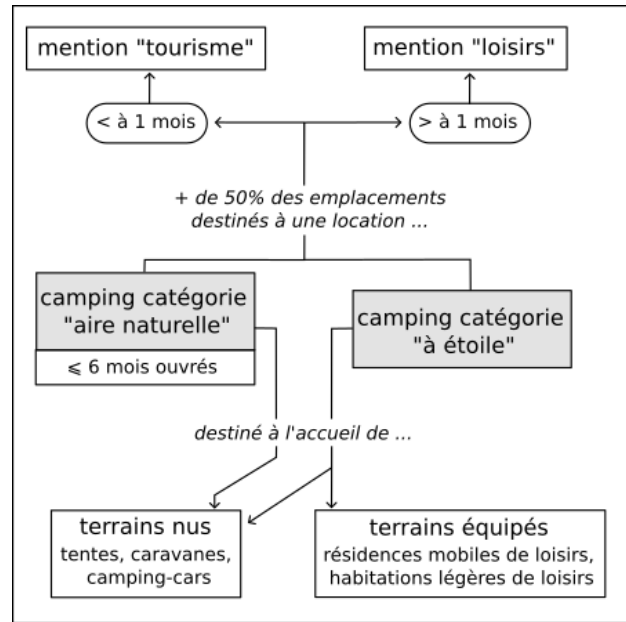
mention "tourisme"

mention "loisirs"

< à 1 mois

> à 1 mois

+ de 50% des emplacements destinés à une location ...

camping catégorie "aire naturelle"

$\leqslant$ 6 mois ouvrés

camping catégorie "à étoile"

destiné à l'accueil de ...

terrains nus
tentes, caravanes, camping-cars

terrains équipés
résidences mobiles de loisirs, habitations légères de loisirs